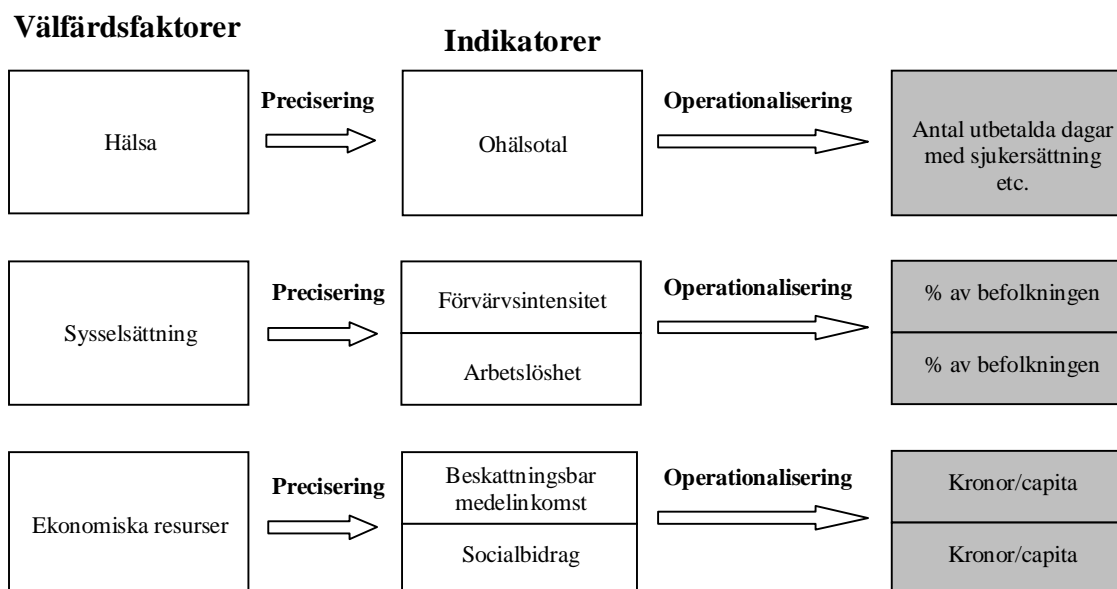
Välfärdsfaktorer

Indikatorer

Hälsa

Precisering

Ohälsotal

Operationalisering

Antal utbetalda dagar med sjukersättning etc.

Sysselsättning

Precisering

Förvärvsintensitet

Arbetslöshet

Operationalisering

% av befolkningen

% av befolkningen

Ekonomiska resurser

Precisering

Beskattningsbar medelinkomst

Socialbidrag

Operationalisering

Kronor/capita

Kronor/capita